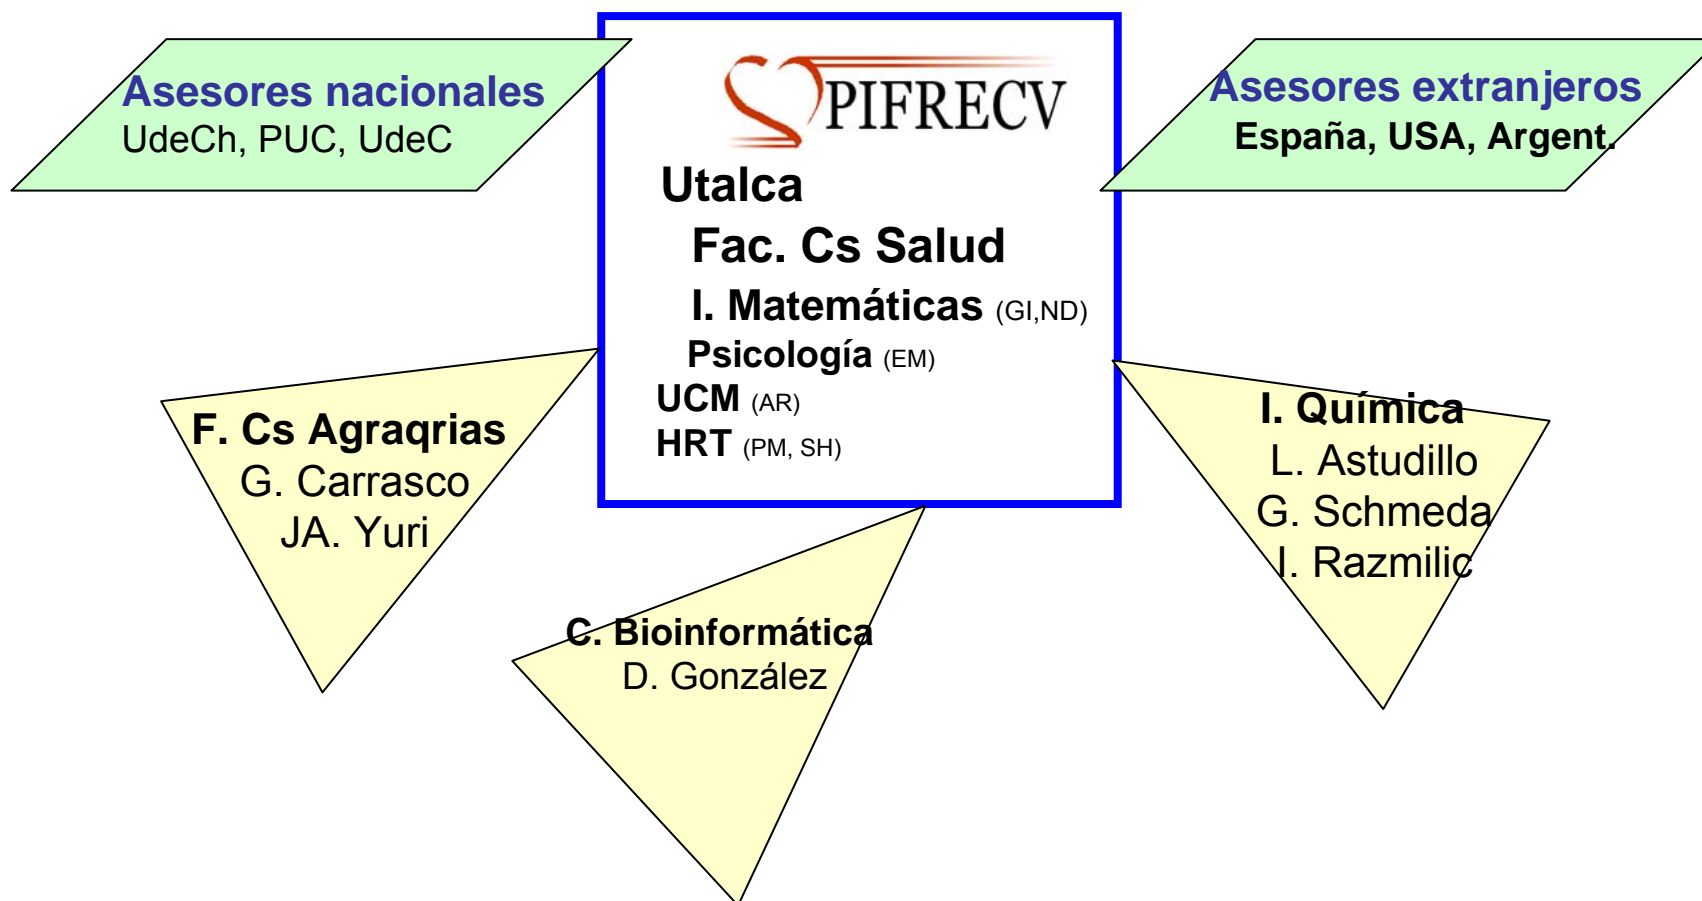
Asesores nacionales
UdeCh, PUC, UdeC

PIFRECV

Utalca

Fac. Cs Salud

I. Matemáticas (GI,ND)

Psicología (EM)

UCM (AR)

HRT (PM, SH)

Asesores extranjeros
España, USA, Argent.

F. Cs Agraqrias
G. Carrasco
JA. Yuri

I. Química
L. Astudillo
G. Schmeda
I. Razmilic

C. Bioinformática
D. González